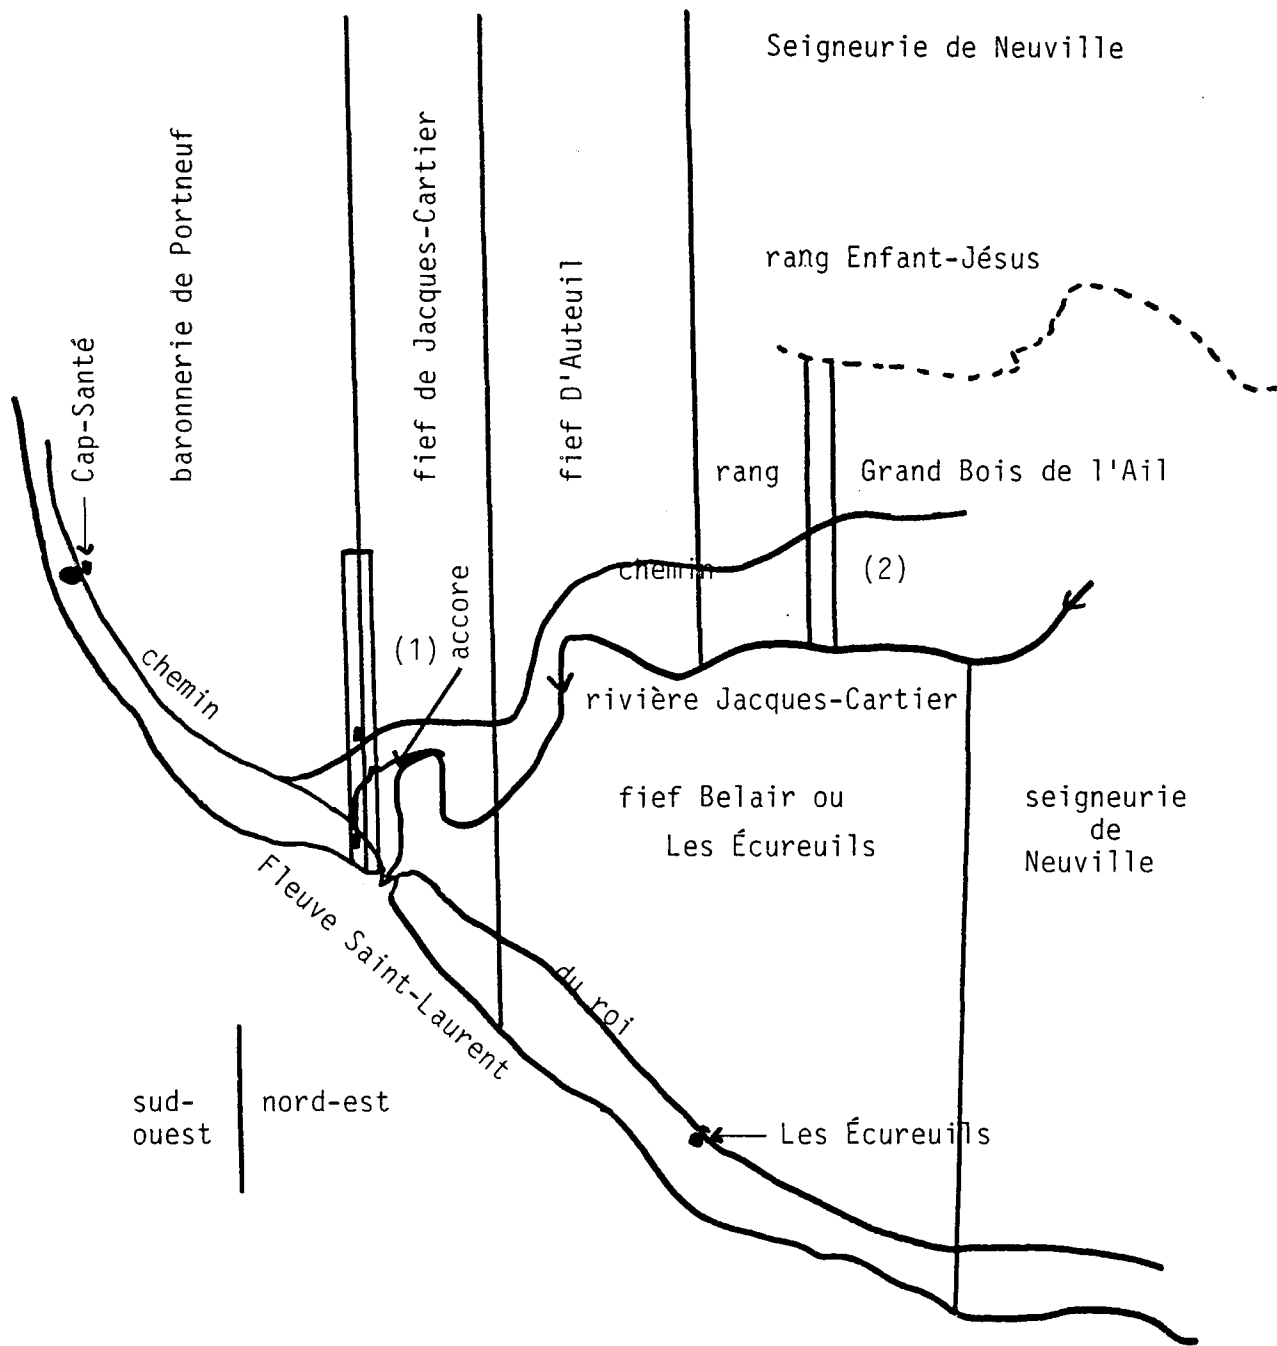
Seigneurie de Neuville

baronnerie de Portneuf

fief de Jacques-Cartier

fief D'Auteuil

rang Enfant-Jésus

Cap-Santé

rang

Grand Bois de l'Ail

chemin

(2)

(1)

accore

chemin

rivière Jacques-Cartier

fief Belair ou Les Écureuils

seigneurie de Neuville

Fleuve Saint-Laurent

du roi

sud-ouest

nord-est

Les Écureuils